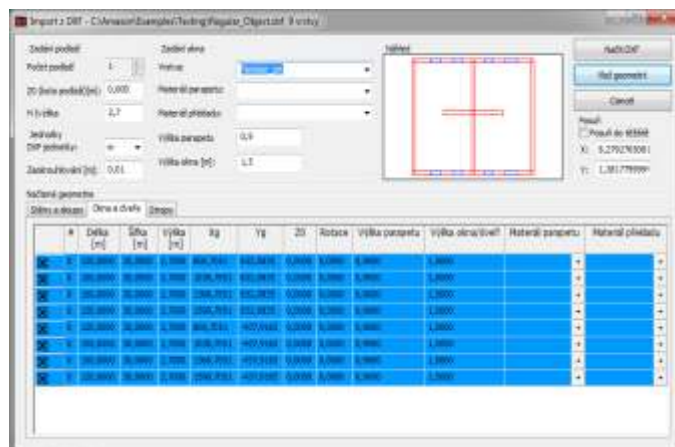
Import z DXF - C:\Amazon\Examples\Testing\Regular_Object.dxf  X vrstvy

Zadání podlaží
Počet podlaží 1
ZO (kota podlaží)[m]: 0,000
H (výška 2,7
Jednotky DXF jednotky: m
Zaokrouhlování [m]: 0,01

Zadání okna
Vrstva: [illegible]
Materiál parapetu:
Materiál překladu:
Výška parapetu 0,9
Výška okna [m]: 1,5

Náhled

Načíst DXF
Řízl geometrii
Storno
Posun
Posun do středu
X: 5,279276508
Y: 1,381779999

Načtená geometrie
Stěny a sloupy | Okna a dveře | Stropy

| | # | Délka [m] | Šířka [m] | Výška [m] | Xg | Yg | Z0 | Rotace | Výška parapetu | Výška okna/dveří | Materiál parapetu | Materiál překladu |
|---|---|---|---|---|---|---|---|---|---|---|---|---|
| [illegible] | 1 | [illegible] | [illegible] | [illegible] | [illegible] | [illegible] | 0,0000 | 0,0000 | 0,9000 | 1,5000 | | |
| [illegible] | 2 | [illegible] | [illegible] | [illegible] | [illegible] | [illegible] | 0,0000 | 0,0000 | 0,9000 | 1,5000 | | |
| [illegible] | 3 | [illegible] | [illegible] | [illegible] | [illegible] | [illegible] | 0,0000 | 0,0000 | 0,9000 | 1,5000 | | |
| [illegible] | 4 | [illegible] | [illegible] | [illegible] | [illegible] | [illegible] | 0,0000 | 0,0000 | 0,9000 | 1,5000 | | |
| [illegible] | 5 | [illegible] | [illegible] | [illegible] | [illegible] | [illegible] | 0,0000 | 0,0000 | 0,9000 | 1,5000 | | |
| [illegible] | 6 | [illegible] | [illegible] | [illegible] | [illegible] | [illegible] | 0,0000 | 0,0000 | 0,9000 | 1,5000 | | |
| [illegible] | 7 | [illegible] | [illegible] | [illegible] | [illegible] | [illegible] | 0,0000 | 0,0000 | 0,9000 | 1,5000 | | |
| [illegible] | 8 | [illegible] | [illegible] | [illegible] | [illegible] | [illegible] | 0,0000 | 0,0000 | 0,9000 | 1,5000 | | |